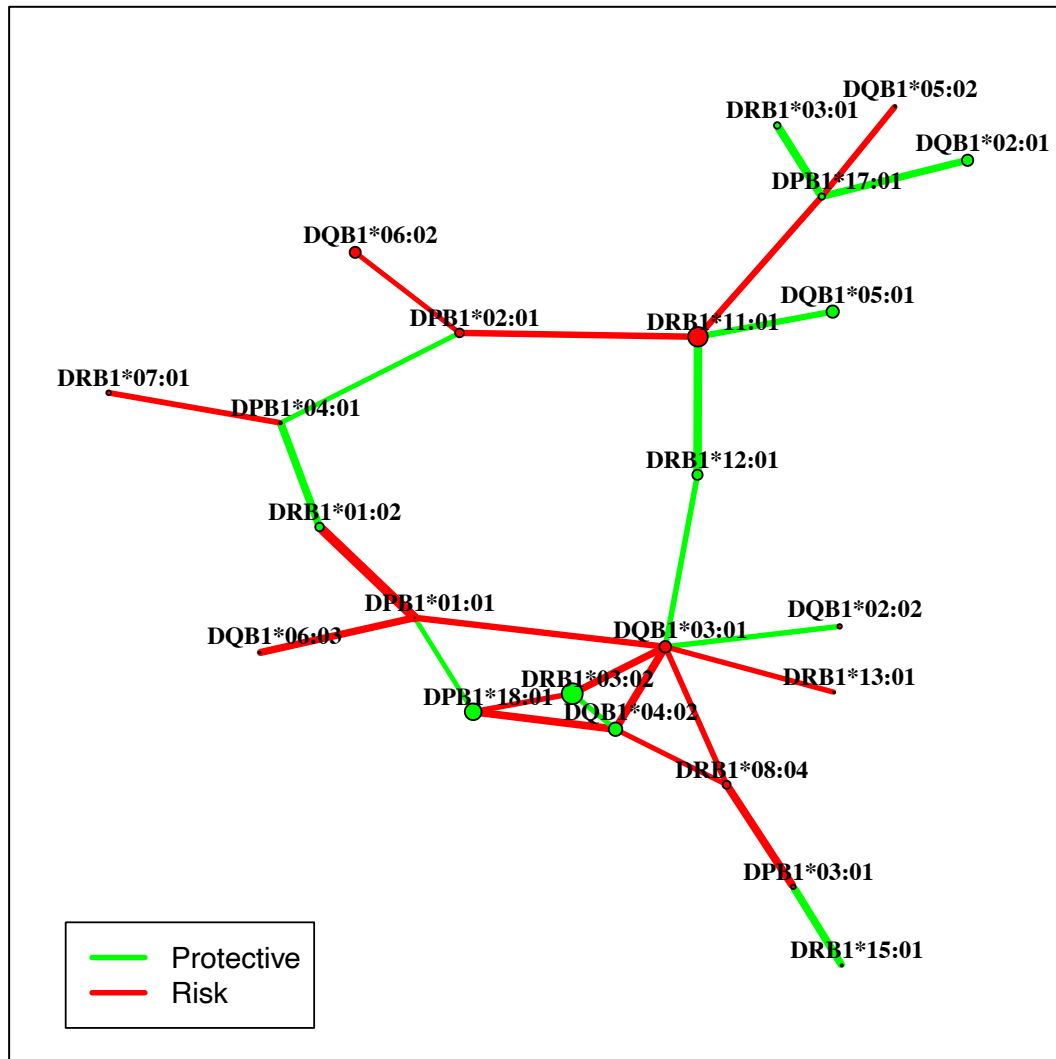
DQB1*05:02
DRB1*03:01
DQB1*02:01
DPB1*17:01
DQB1*06:02
DQB1*05:01
DPB1*02:01
DRB1*11:01
DRB1*07:01
DPB1*04:01
DRB1*12:01
DRB1*01:02
DPB1*01:01
DQB1*02:02
DQB1*06:03
DQB1*03:01
DRB1*03:02
DRB1*13:01
DPB1*18:01
DQB1*04:02
DRB1*08:04
DPB1*03:01
DRB1*15:01

Protective
Risk